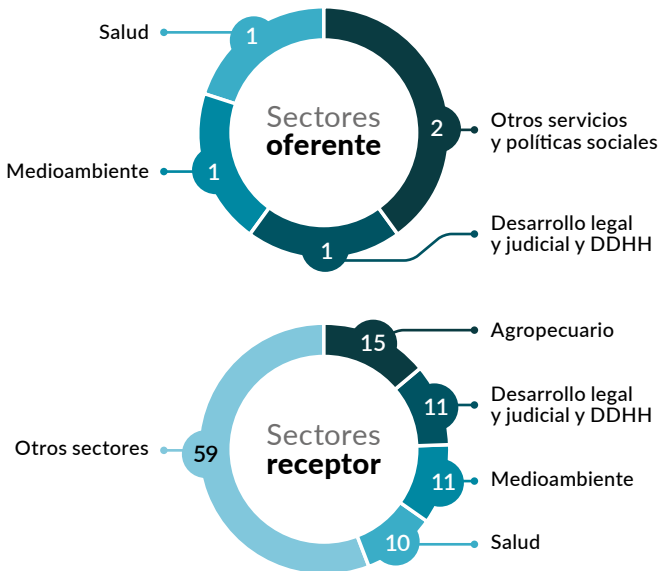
Sectores
oferente

Salud
1

2
Otros servicios y políticas sociales

Medioambiente
1

1
Desarrollo legal y judicial y DDHH

Sectores
receptor

15
Agropecuario

11
Desarrollo legal y judicial y DDHH

Otros sectores
59

11
Medioambiente

10
Salud